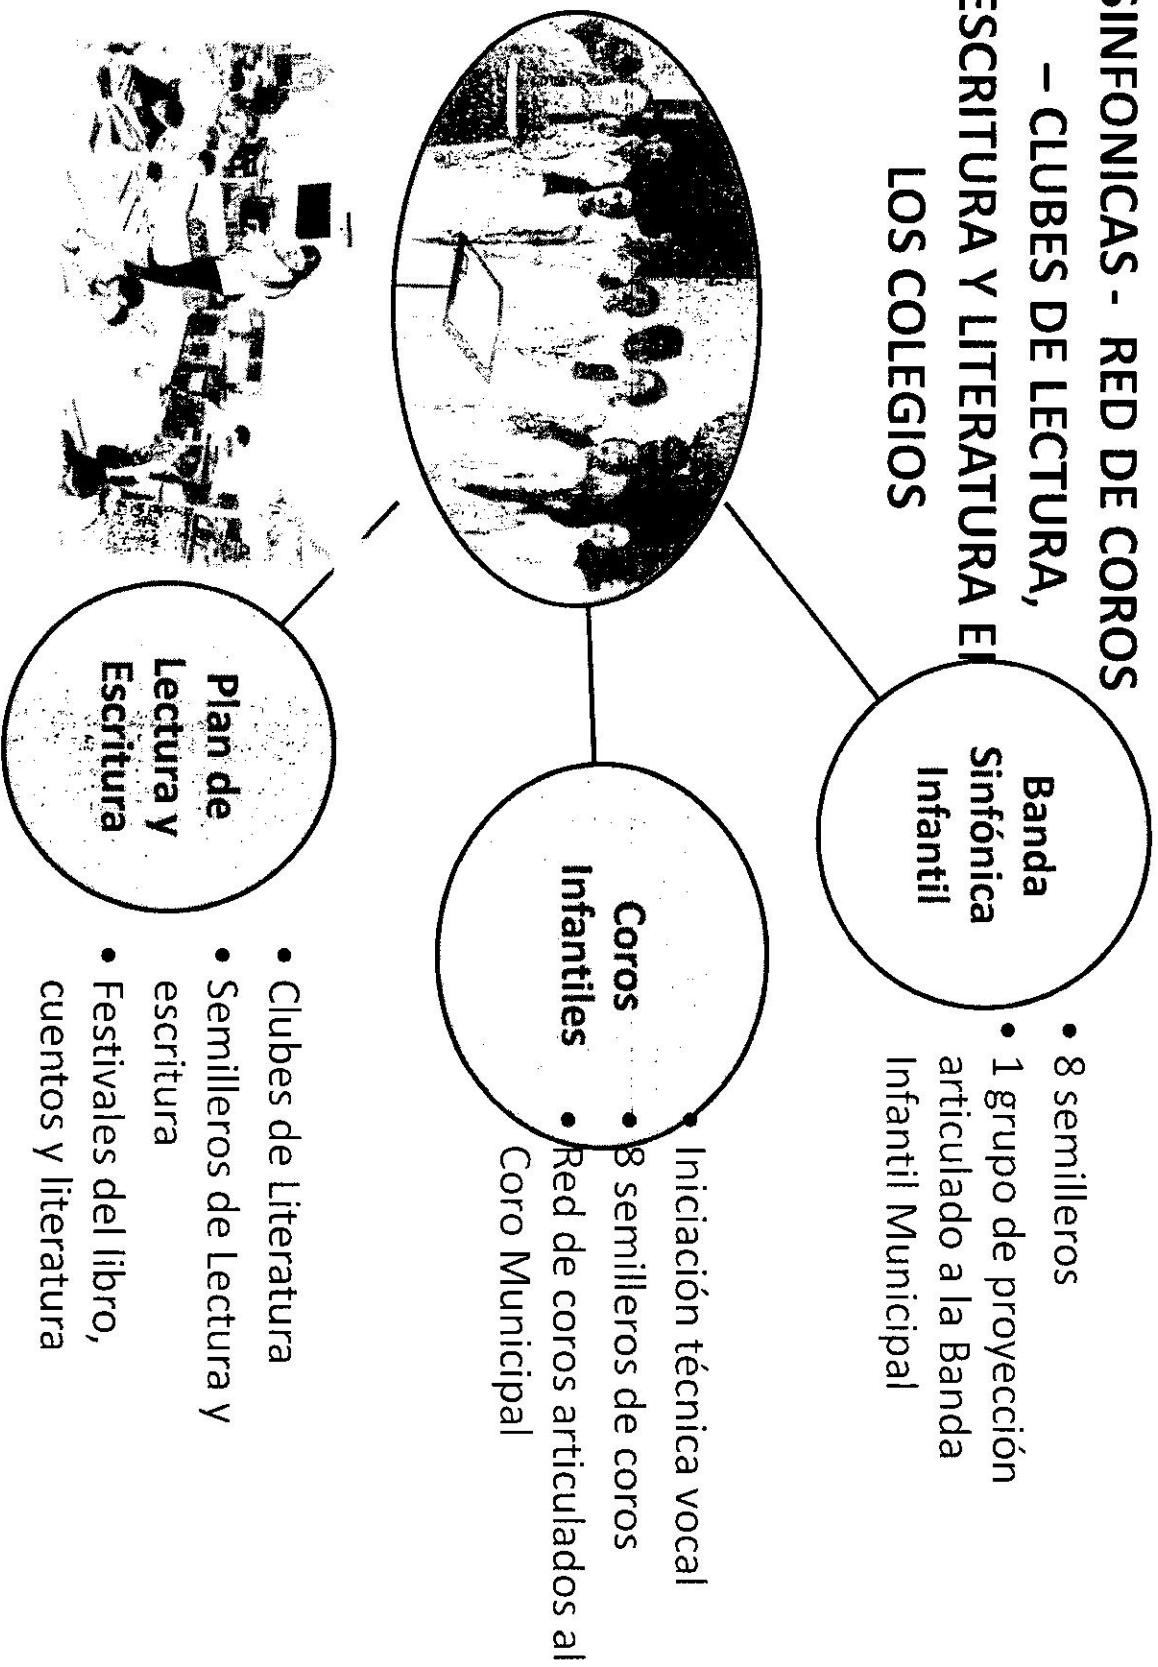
SINFONICAS - RED DE COROS – CLUBES DE LECTURA, ESCRITURA Y LITERATURA E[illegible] LOS COLEGIOS

Banda Sinfónica Infantil

• 8 semilleros
• 1 grupo de proyección articulado a la Banda Infantil Municipal

Coros Infantiles

• Iniciación técnica vocal
• 8 semilleros de coros
• Red de coros articulados al Coro Municipal

Plan de Lectura y Escritura

• Clubes de Literatura
• Semilleros de Lectura y escritura
• Festivales del libro, cuentos y literatura